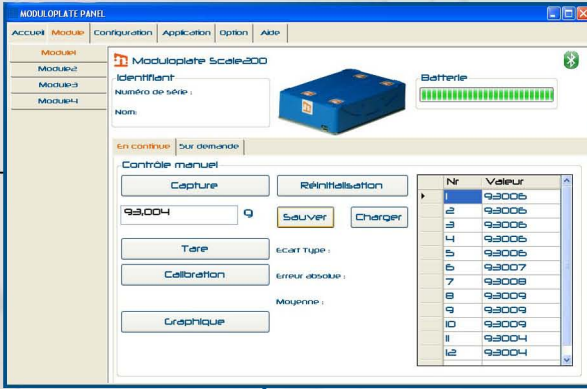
MODULOPLATE PANEL

Accueil Module Configuration Application Option Aide

Module1
Module2
Module3
Module4

Moduloplate Scale200

Identifiant
Numéro de série :
Nom:

Batterie

En continue Sur demande

Contrôle manuel

Capture
Réinitialisation
93,004 g
Sauver
Charger
Tare
Ecart Type :
Calibration
Erreur absolue :
Moyenne :
Graphique

| Nr | Valeur |
|---|---|
| 1 | 93006 |
| 2 | 93006 |
| 3 | 93006 |
| 4 | 93006 |
| 5 | 93006 |
| 6 | 93007 |
| 7 | 93008 |
| 8 | 93009 |
| 9 | 93009 |
| 10 | 93009 |
| 11 | 93004 |
| 12 | 93004 |